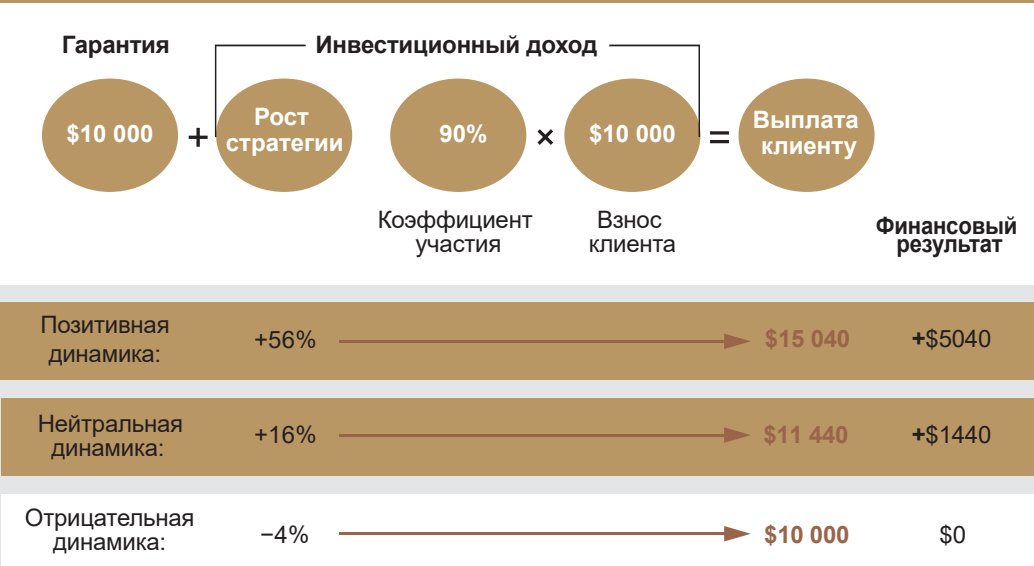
Гарантия

Инвестиционный доход

$10 000 + Рост стратегии 90% × $10 000 = Выплата клиенту

Коэффициент участия

Взнос клиента

Финансовый результат

| | | | |
|---|---|---|---|
| Позитивная динамика: | +56% | $15 040 | +$5040 |
| Нейтральная динамика: | +16% | $11 440 | +$1440 |
| Отрицательная динамика: | −4% | $10 000 | $0 |